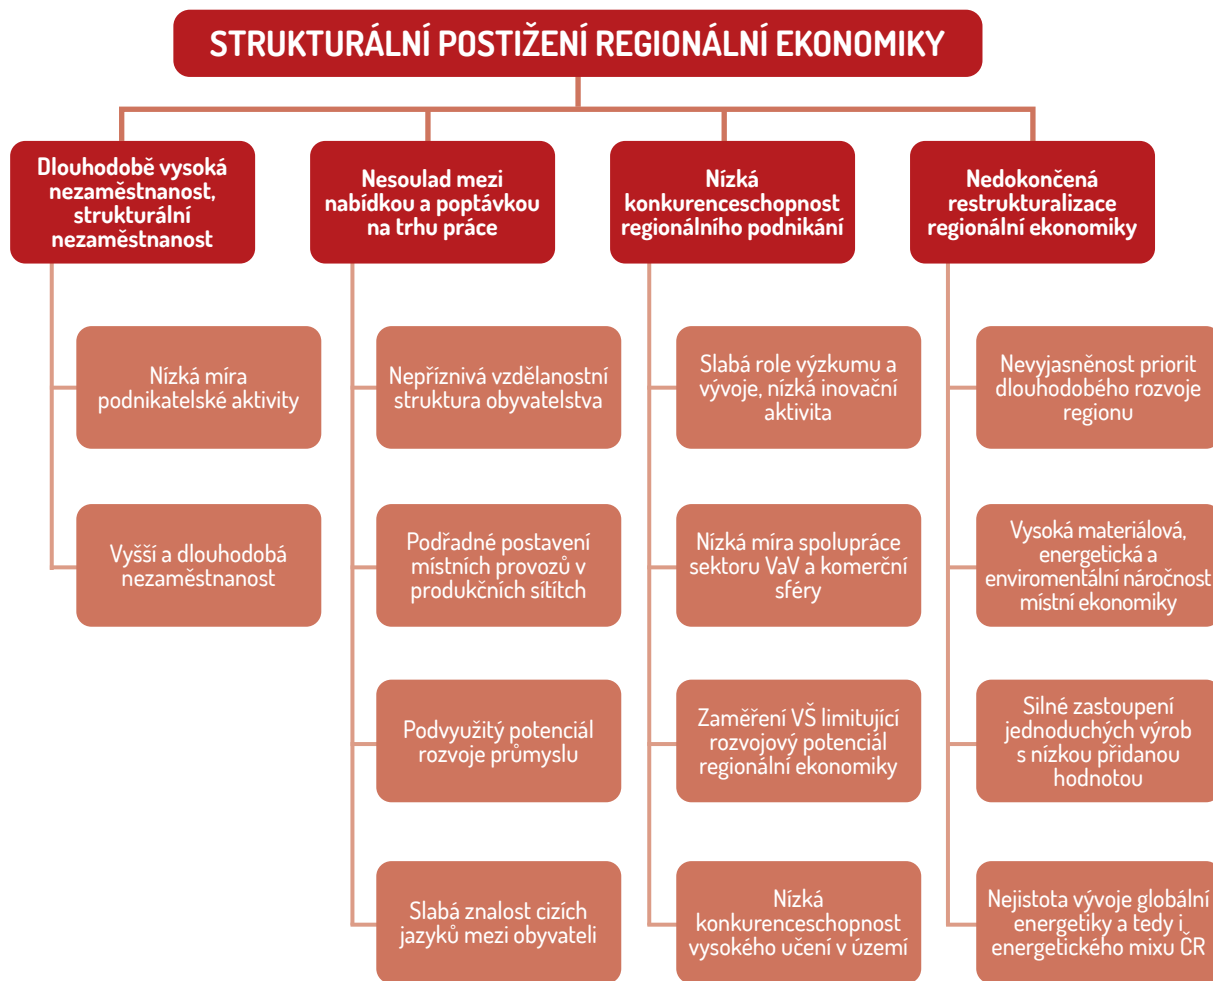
STRUKTURÁLNÍ POSTIŽENÍ REGIONÁLNÍ EKONOMIKY

Dlouhodobě vysoká nezaměstnanost, strukturální nezaměstnanost

Nízká míra podnikatelské aktivity

Vyšší a dlouhodobá nezaměstnanost

Nesoulad mezi nabídkou a poptávkou na trhu práce

Nepříznivá vzdělanostní struktura obyvatelstva

Podřadné postavení místních provozů v produkčních sítítch

Podvyužitý potenciál rozvoje průmyslu

Slabá znalost cizích jazyků mezi obyvateli

Nízká konkurenceschopnost regionálního podnikání

Slabá role výzkumu a vývoje, nízká inovační aktivita

Nízká míra spolupráce sektoru VaV a komerční sféry

Zaměření VŠ limitující rozvojový potenciál regionální ekonomiky

Nízká konkurenceschopnost vysokého učení v území

Nedokončená restrukturalizace regionální ekonomiky

Nevyjasněnost priorit dlouhodobého rozvoje regionu

Vysoká materiálová, energetická a enviromentální náročnost místní ekonomiky

Silné zastoupení jednoduchých výrob s nízkou přidanou hodnotou

Nejistota vývoje globální energetiky a tedy i energetického mixu ČR